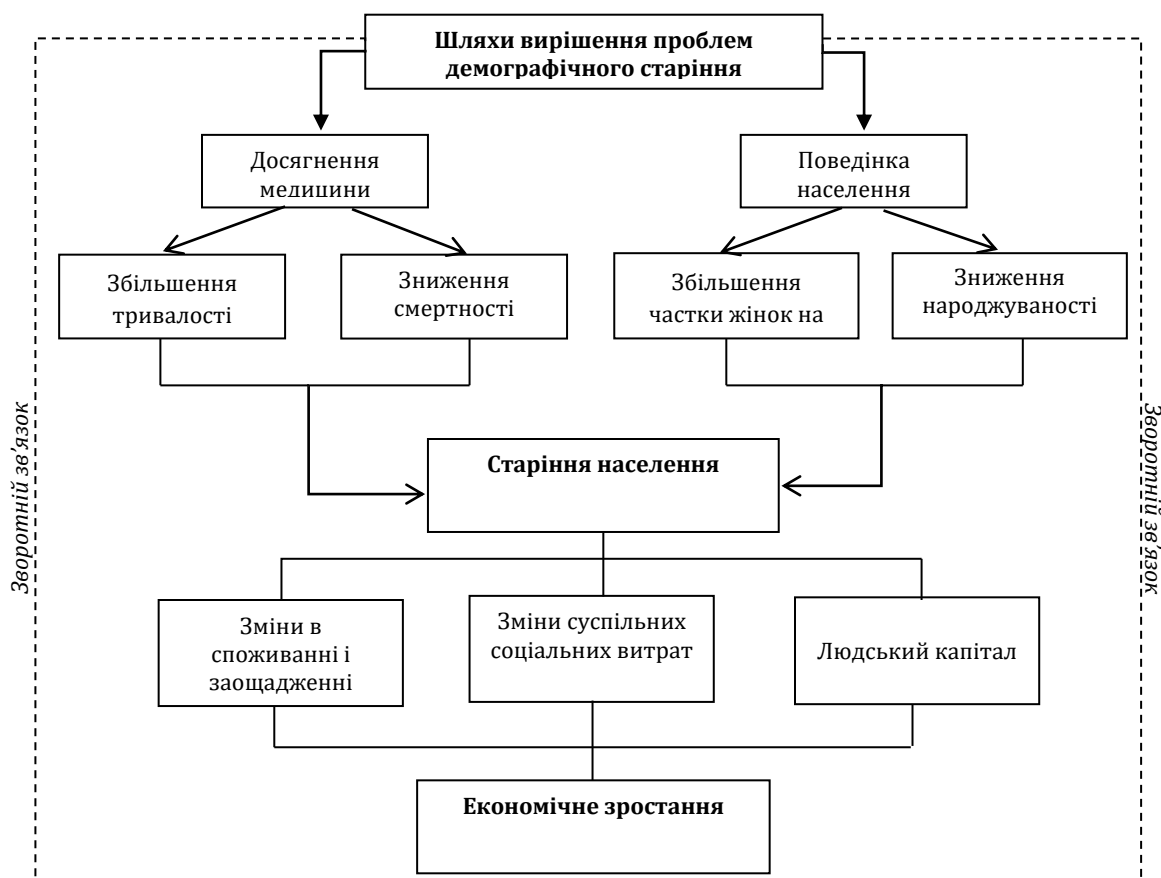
Шляхи вирішення проблем демографічного старіння

Досягнення медицини

Поведінка населення

Збільшення тривалості

Зниження смертності

Збільшення частки жінок на

Зниження народжуваності

Старіння населення

Зміни в споживанні і заощадженні

Зміни суспільних соціальних витрат

Людський капітал

Економічне зростання

Зворотній зв'язок

Зворотній зв'язок